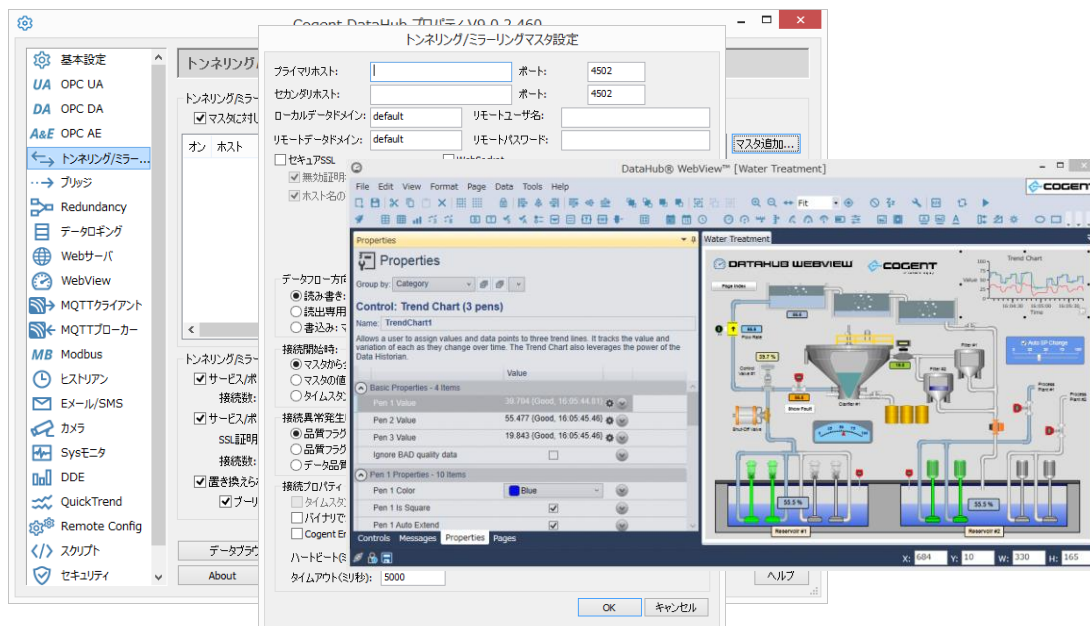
Cogent DataHub プロパティ V9.0.2.460

基本設定
UA OPC UA
DA OPC DA
A&E OPC AE
トンネリング/ミラー...
ブリッジ
Redundancy
データロギング
Webサーバ
WebView
MQTTクライアント
MQTTブローカー
MB Modbus
ヒストリアン
Eメール/SMS
カメラ
Sysモニタ
DDE
QuickTrend
Remote Config
スクリプト
セキュリティ

トンネリング/ミ
トンネリング/ミラー
マスタに対し
オン ホスト
トンネリング/ミラー
サービス/ポ
接続数:
サービス/ポ
SSL証明
接続数:
置き換えら
ブーリ
データブラウ
About
ヘルプ

トンネリング/ミラーリングマスタ設定
プライマリホスト:
ポート: 4502
セカンダリホスト:
ポート: 4502
ローカルデータドメイン: default
リモートユーザ名:
リモートデータドメイン: default
リモートパスワード:
マスタ追加...
セキュアSSL
WebSocket
無効証明
ホスト名の
データフロー方
読み書き
読出専用
書込み:
接続開始時:
マスタから
マスタの値
タイムスタ
接続異常発生
品質フラグ
品質フラグ
データ品質
接続プロパティ
タイムスタ
バイナリで
Cogent Er
ハートビート(ミ
タイムアウト(ミリ秒): 5000
OK
キャンセル

DataHub® WebView™ [Water Treatment]
File Edit View Format Page Data Tools Help
Fit
COGENT
Properties
Properties
Group by: Category
Control: Trend Chart (3 pens)
Name: TrendChart1
Allows a user to assign values and data points to three trend lines. It tracks the value and variation of each as they change over time. The Trend Chart also leverages the power of the Data Historian.
Value
Basic Properties - 4 Items
Pen 1 Value 39.704 (Good, 16:05:44.81)
Pen 2 Value 55.477 (Good, 16:05:45.46)
Pen 3 Value 19.843 (Good, 16:05:45.46)
Ignore BAD quality data
Pen 1 Properties - 10 Items
Pen 1 Color Blue
Pen 1 Is Square
Pen 1 Auto Extend
Controls Messages Properties Pages
Water Treatment
DATAHUB WEBVIEW
COGENT
Trend Chart
Value
Time
Auto SP Change
Show Fault
Reservoir #1
Reservoir #2
55.5 %
55.5 %
X: 684 Y: 10 W: 330 H: 165